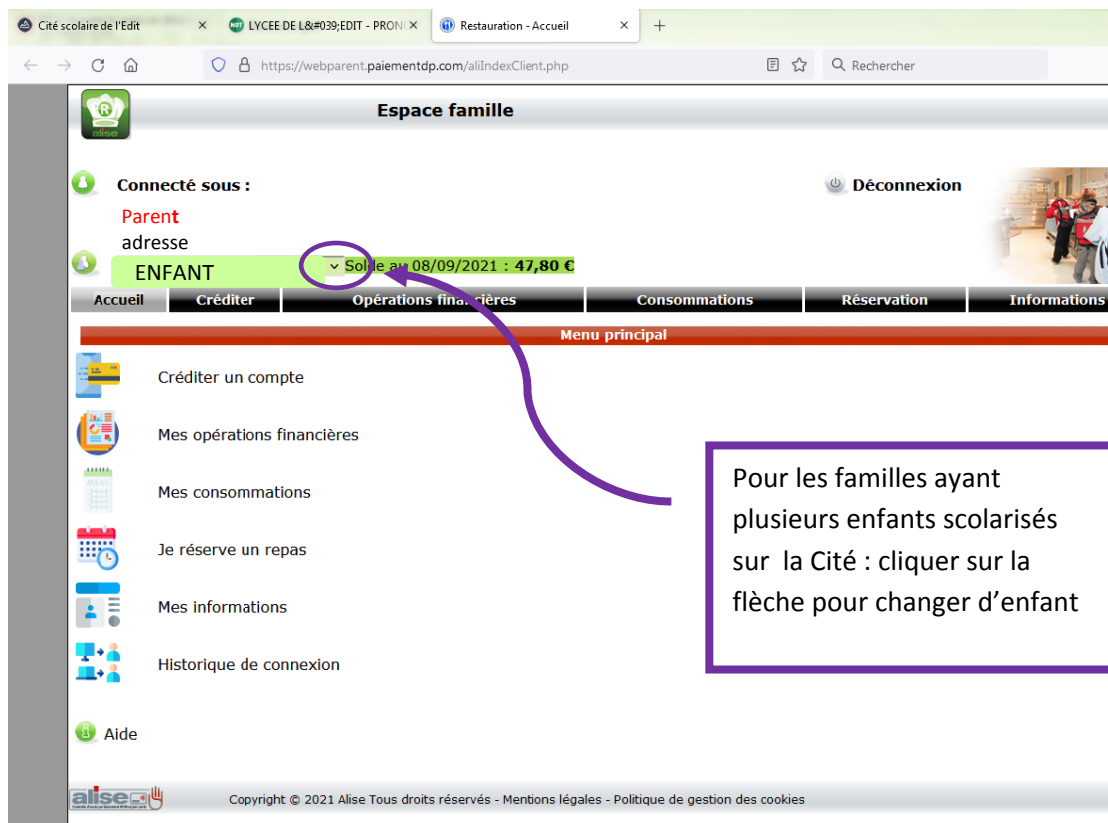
Cité scolaire de l'Edit ×
LYCEE DE L&#039;EDIT - PRON ×
Restauration - Accueil ×
+

https://webparent.paiementdp.com/aliIndexClient.php

Rechercher

alise

Espace famille

Connecté sous :

Déconnexion

Parent
adresse

ENFANT

Solde au 08/09/2021 : 47,80 €

Accueil | Créditer | Opérations financières | Consommations | Réservation | Informations

Menu principal

Créditer un compte

Mes opérations financières

Mes consommations

Je réserve un repas

Mes informations

Historique de connexion

Pour les familles ayant plusieurs enfants scolarisés sur la Cité : cliquer sur la flèche pour changer d'enfant

Aide

alise

Copyright © 2021 Alise Tous droits réservés - Mentions légales - Politique de gestion des cookies